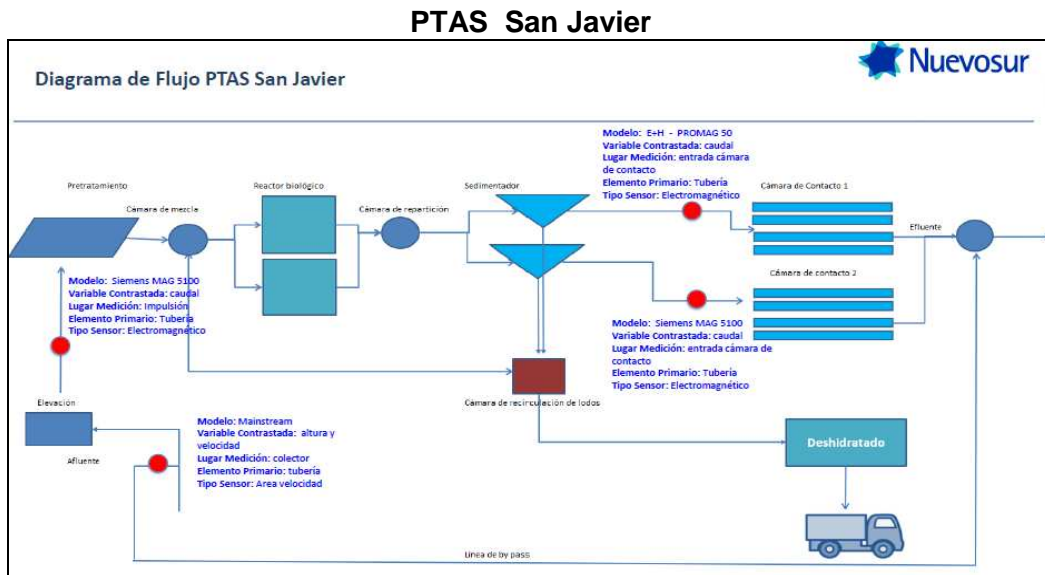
PTAS San Javier

Diagrama de Flujo PTAS San Javier

Nuevosur

Modelo: E+H - PROMAG 50
Variable Contrastada: caudal
Lugar Medición: entrada cámara de contacto
Elemento Primario: Tubería
Tipo Sensor: Electromagnético

Pretratamiento

Cámara de mezcla

Reactor biológico

Cámara de repartición

Sedimentador

Cámara de Contacto 1

Efluente

Cámara de contacto 2

Modelo: Siemens MAG 5100
Variable Contrastada: caudal
Lugar Medición: Impulsión
Elemento Primario: Tubería
Tipo Sensor: Electromagnético

Modelo: Siemens MAG 5100
Variable Contrastada: caudal
Lugar Medición: entrada cámara de contacto
Elemento Primario: Tubería
Tipo Sensor: Electromagnético

Elevación

Cámara de recirculación de lodos

Modelo: Mainstream
Variable Contrastada: altura y velocidad
Lugar Medición: colector
Elemento Primario: tubería
Tipo Sensor: Area velocidad

Afluente

Deshidratado

Línea de by pass